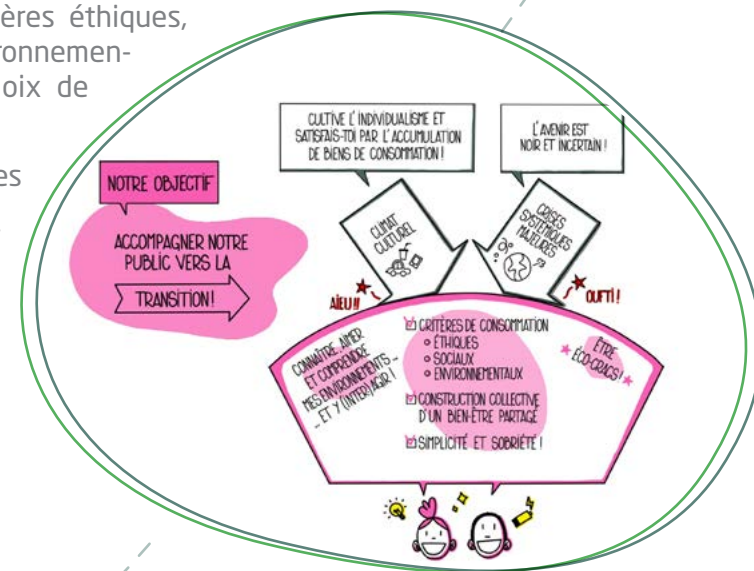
ères éthiques, ronnemen- oix de

es

NOTRE OBJECTIF

ACCOMPAGNER NOTRE PUBLIC VERS LA

TRANSITION!

CULTIVE L'INDIVIDUALISME ET SATISFAIS-TOI PAR L'ACCUMULATION DE BIENS DE CONSOMMATION!

L'AVENIR EST NOIR ET INCERTAIN!

CLIMAT CULTUREL

CRISES SYSTÉMIQUES MAJEURES

AÏEU!!

OUTI!

CONNAÎTRE, AIMER ET COMPRENDRE MES ENVIRONNEMENTS... ET Y (INTER)AGIR!

☑ CRITÈRES DE CONSOMMATION
• ÉTHIQUES
• SOCIAUX
• ENVIRONNEMENTAUX

☑ CONSTRUCTION COLLECTIVE D'UN BIEN-ÊTRE PARTAGÉ

☑ SIMPLICITÉ ET SOBRIÉTÉ!

ÊTRE ÉCO-CRACS!